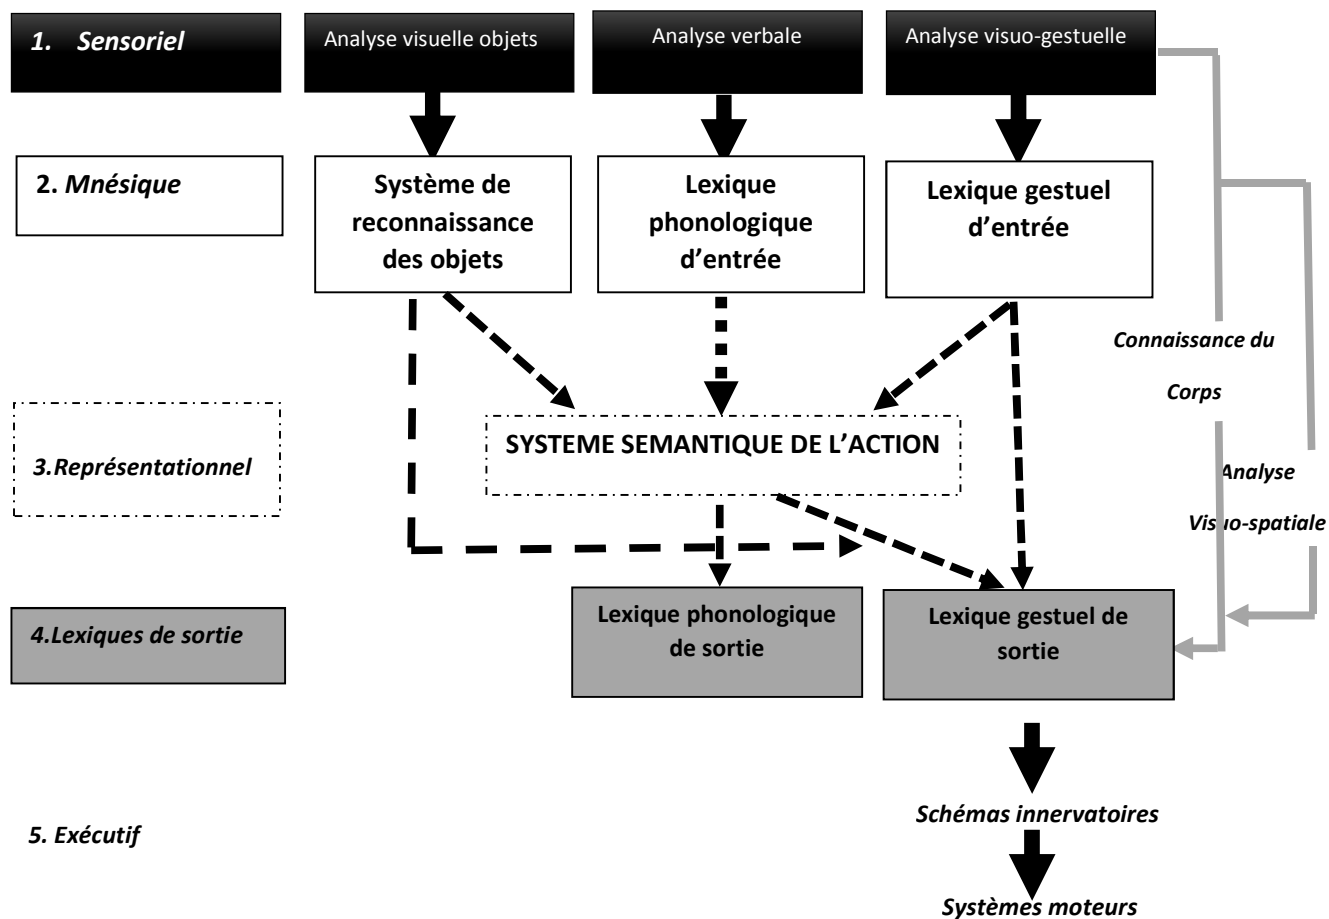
1. Sensoriel

Analyse visuelle objets

Analyse verbale

Analyse visuo-gestuelle

2. Mnésique

Système de reconnaissance des objets

Lexique phonologique d'entrée

Lexique gestuel d'entrée

Connaissance du Corps

3.Représentationnel

SYSTEME SEMANTIQUE DE L'ACTION

Analyse Visuo-spatiale

4.Lexiques de sortie

Lexique phonologique de sortie

Lexique gestuel de sortie

5. Exécutif

Schémas innervatoires

Systèmes moteurs